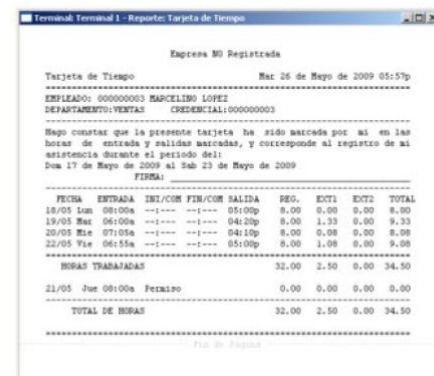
Terminal: Terminal 1 - Reporte: Tarjeta de Tiempo

Empresa NO Registrada

Tarjeta de Tiempo Mar 26 de Mayo de 2009 05:57p

EMPLEADO: 000000003 MARCELINO LOPEZ
DEPARTAMENTO:VENTAS CREDENCIAL:000000003

Hago constar que la presente tarjeta ha sido marcada por mi en las horas de entrada y salidas marcadas, y corresponde al registro de mi asistencia durante el periodo del:
Dom 17 de Mayo de 2009 al Sab 23 de Mayo de 2009
FIRMA: ____________

| FECHA | ENTRADA | INI/COM | FIN/COM | SALIDA | REG. | EXT1 | EXT2 | TOTAL |
|---|---|---|---|---|---|---|---|---|
| 18/05 Lun | 08:00a | --:--- | --:--- | 05:00p | 8.00 | 0.00 | 0.00 | 8.00 |
| 19/05 Mar | 06:00a | --:--- | --:--- | 04:20p | 8.00 | 1.33 | 0.00 | 9.33 |
| 20/05 Mie | 07:05a | --:--- | --:--- | 04:10p | 8.00 | 0.08 | 0.00 | 8.08 |
| 22/05 Vie | 06:55a | --:--- | --:--- | 05:00p | 8.00 | 1.08 | 0.00 | 9.08 |

HORAS TRABAJADAS 32.00 2.50 0.00 34.50

21/05 Jue 08:00a Permiso 0.00 0.00 0.00 0.00

TOTAL DE HORAS 32.00 2.50 0.00 34.50

Fin de Página